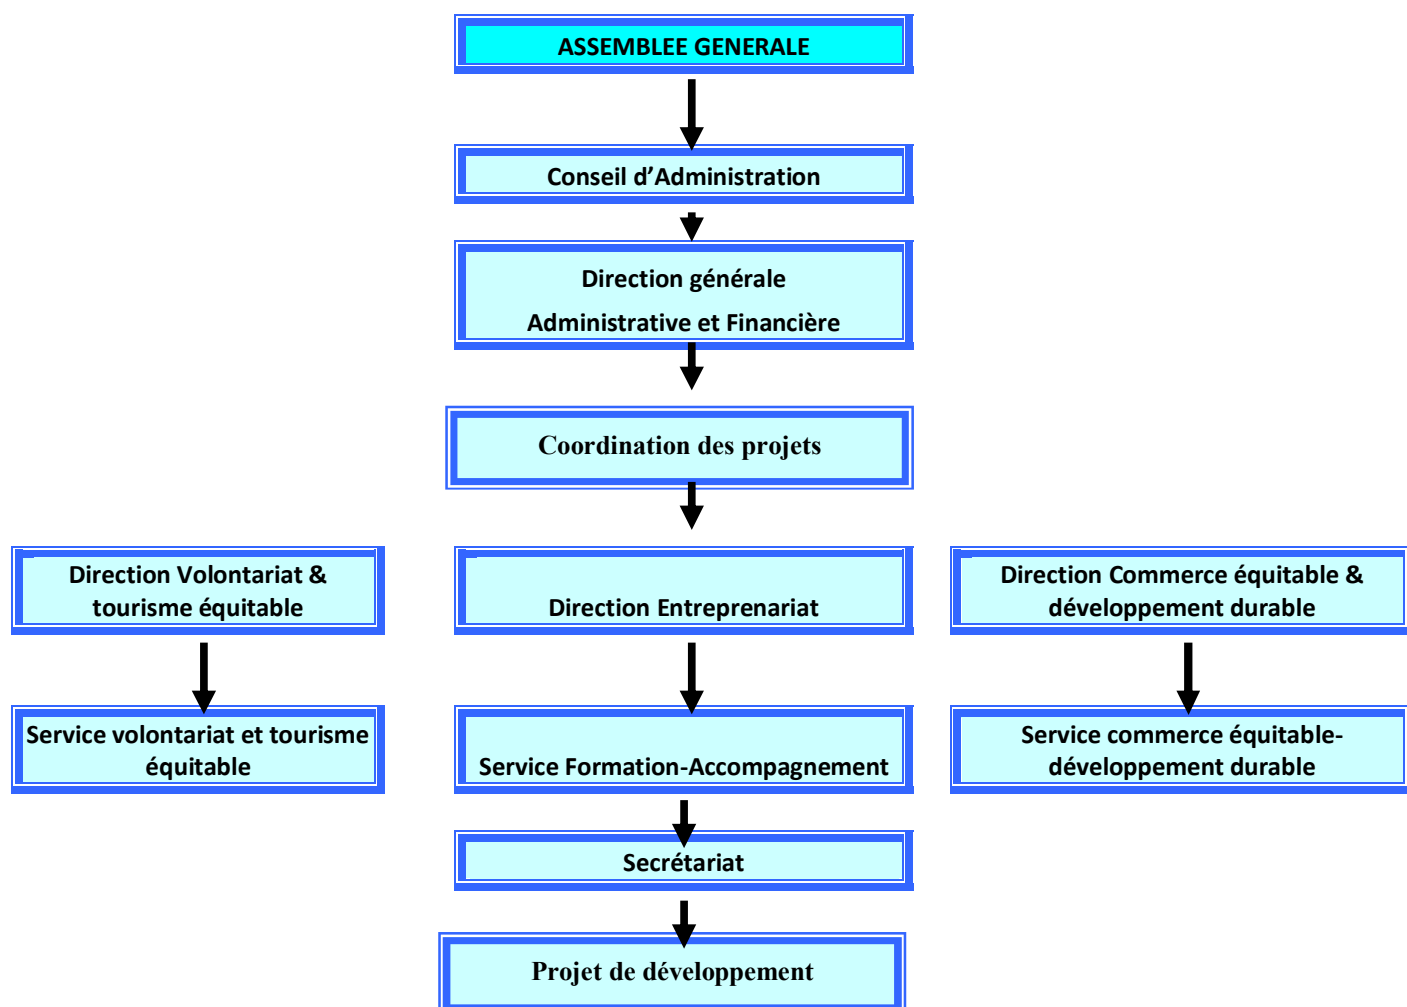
ASSEMBLEE GENERALE

Conseil d’Administration

Direction générale

Administrative et Financière

Coordination des projets

Direction Volontariat & tourisme équitable

Direction Entreprenariat

Direction Commerce équitable & développement durable

Service volontariat et tourisme équitable

Service Formation-Accompagnement

Service commerce équitable-développement durable

Secrétariat

Projet de développement